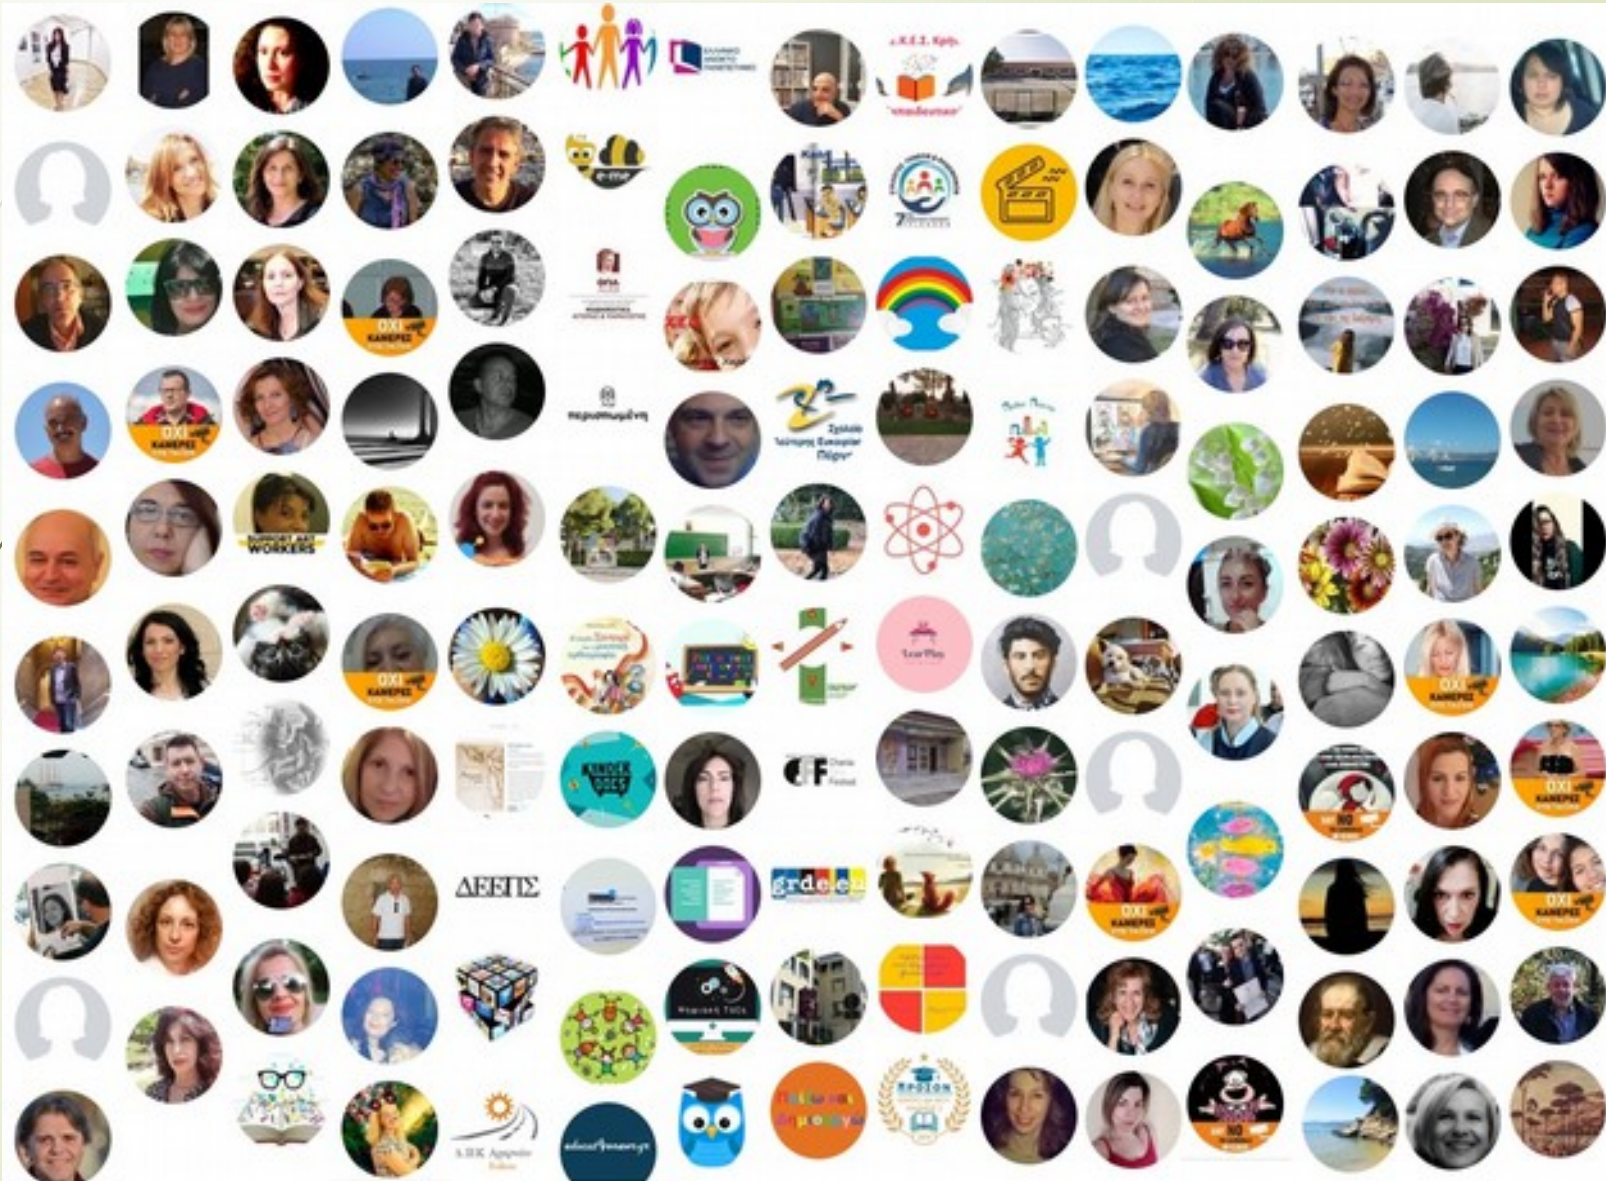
ΟΧΙ ΚΑΜΕΡΕΣ

ΟΧΙ ΚΑΜΕΡΕΣ

ΟΧΙ ΚΑΜΕΡΕΣ

SUPPORT ART WORKERS

ΟΧΙ ΚΑΜΕΡΕΣ

ΟΧΙ ΚΑΜΕΡΕΣ

ΟΧΙ ΚΑΜΕΡΕΣ

ΟΧΙ ΚΑΜΕΡΕΣ

ΟΧΙ ΚΑΜΕΡΕΣ

ΟΧΙ ΚΑΜΕΡΕΣ

περιστυμένη

ΔΕΕΠΣ

KINDER DOCS

grdeed

NO

NO

"εκπαίδευση"

Σχολείο Ισότιμης Ευκαιρίας Πύργου

Α.ΠΚ Αρχαίου